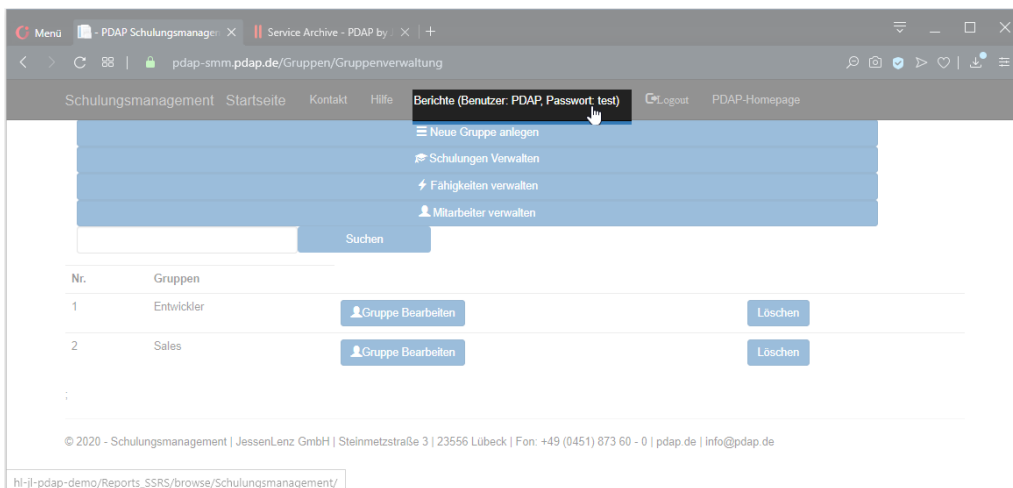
Menü - PDAP Schulungsmanager × Service Archive - PDAP by × +

pdap-smm.pdap.de/Gruppen/Gruppenverwaltung

Schulungsmanagement Startseite Kontakt Hilfe Berichte (Benutzer: PDAP, Passwort: test) Logout PDAP-Homepage

Neue Gruppe anlegen

Schulungen Verwalten

Fähigkeiten verwalten

Mitarbeiter verwalten

Suchen

| Nr. | Gruppen | | |
|---|---|---|---|
| 1 | Entwickler | Gruppe Bearbeiten | Löschen |
| 2 | Sales | Gruppe Bearbeiten | Löschen |

;

© 2020 - Schulungsmanagement | JessenLenz GmbH | Steinmetzstraße 3 | 23556 Lübeck | Fon: +49 (0451) 873 60 - 0 | pdap.de | info@pdap.de

hl-jl-pdap-demo/Reports_SSRS/browse/Schulungsmanagement/